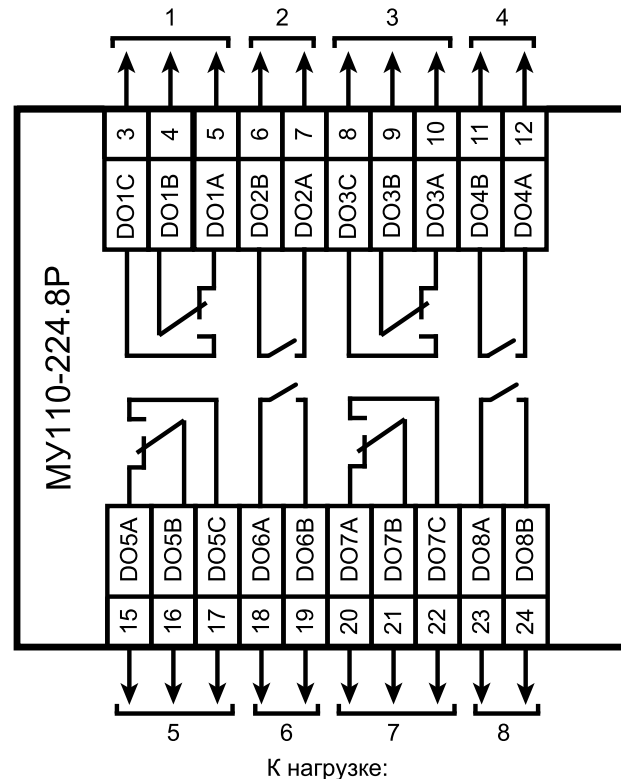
1 2 3 4

3 4 5 6 7 8 9 10 11 12

DO1C DO1B DO1A DO2B DO2A DO3C DO3B DO3A DO4B DO4A

МУ110-224.8Р

DO5A DO5B DO5C DO6A DO6B DO7A DO7B DO7C DO8A DO8B

15 16 17 18 19 20 21 22 23 24

5 6 7 8

К нагрузке: